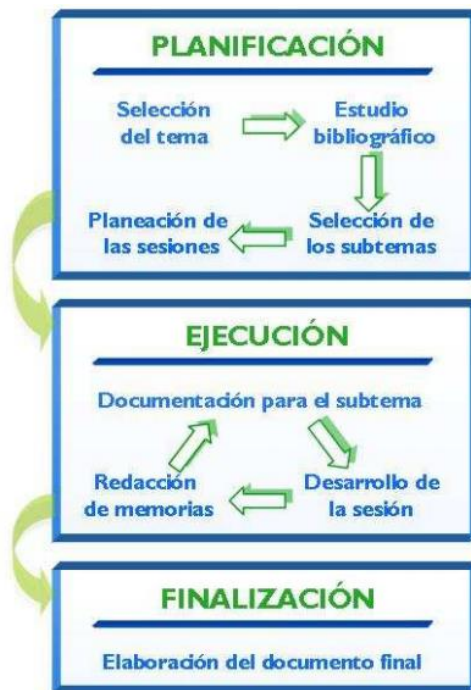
PLANIFICACIÓN

Selección del tema

Estudio bibliográfico

Selección de los subtemas

Planeación de las sesiones

EJECUCIÓN

Documentación para el subtema

Desarrollo de la sesión

Redacción de memorias

FINALIZACIÓN

Elaboración del documento final